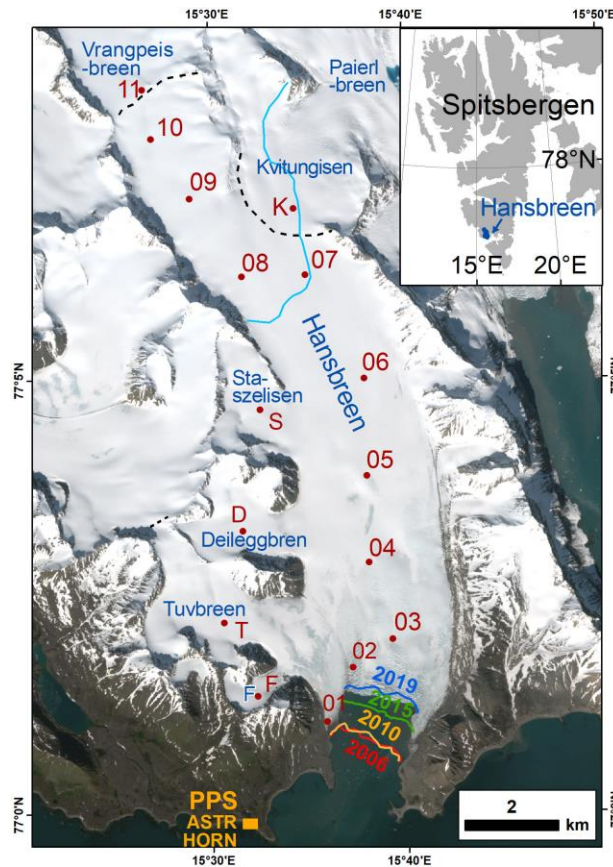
15°30'E
15°40'E
15°50'E

Vrangpeis-breen
11
10
09
Paierl-breen
Kvitungisen
K
08
07
Hansbreen
06
Sta-szelisen
S
05
D
Deileggbren
04
Tuvbreen
T
03
02
F
F
01
2019
2015
2010
2006

Spitsbergen
78°N
Hansbreen
15°E
20°E

77°5'N
77°0'N

PPS
ASTR
HORN

2
km